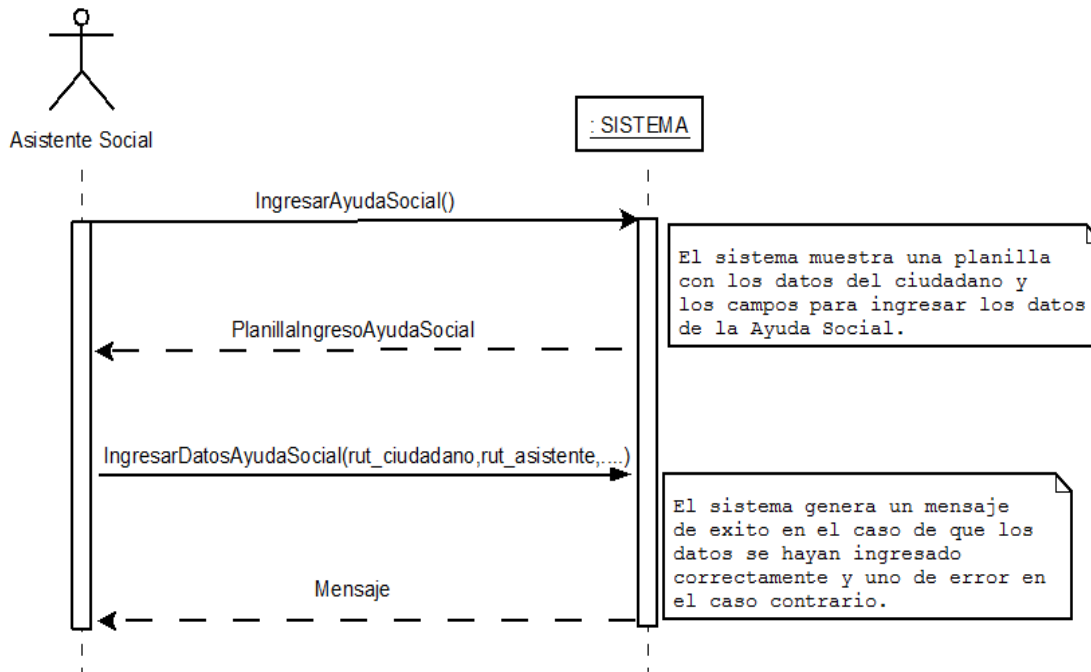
Asistente Social

: SISTEMA

IngresarAyudaSocial()

El sistema muestra una planilla con los datos del ciudadano y los campos para ingresar los datos de la Ayuda Social.

PlanillaIngresoAyudaSocial

IngresarDatosAyudaSocial(rut_ciudadano,rut_asistente,....)

El sistema genera un mensaje de exito en el caso de que los datos se hayan ingresado correctamente y uno de error en el caso contrario.

Mensaje